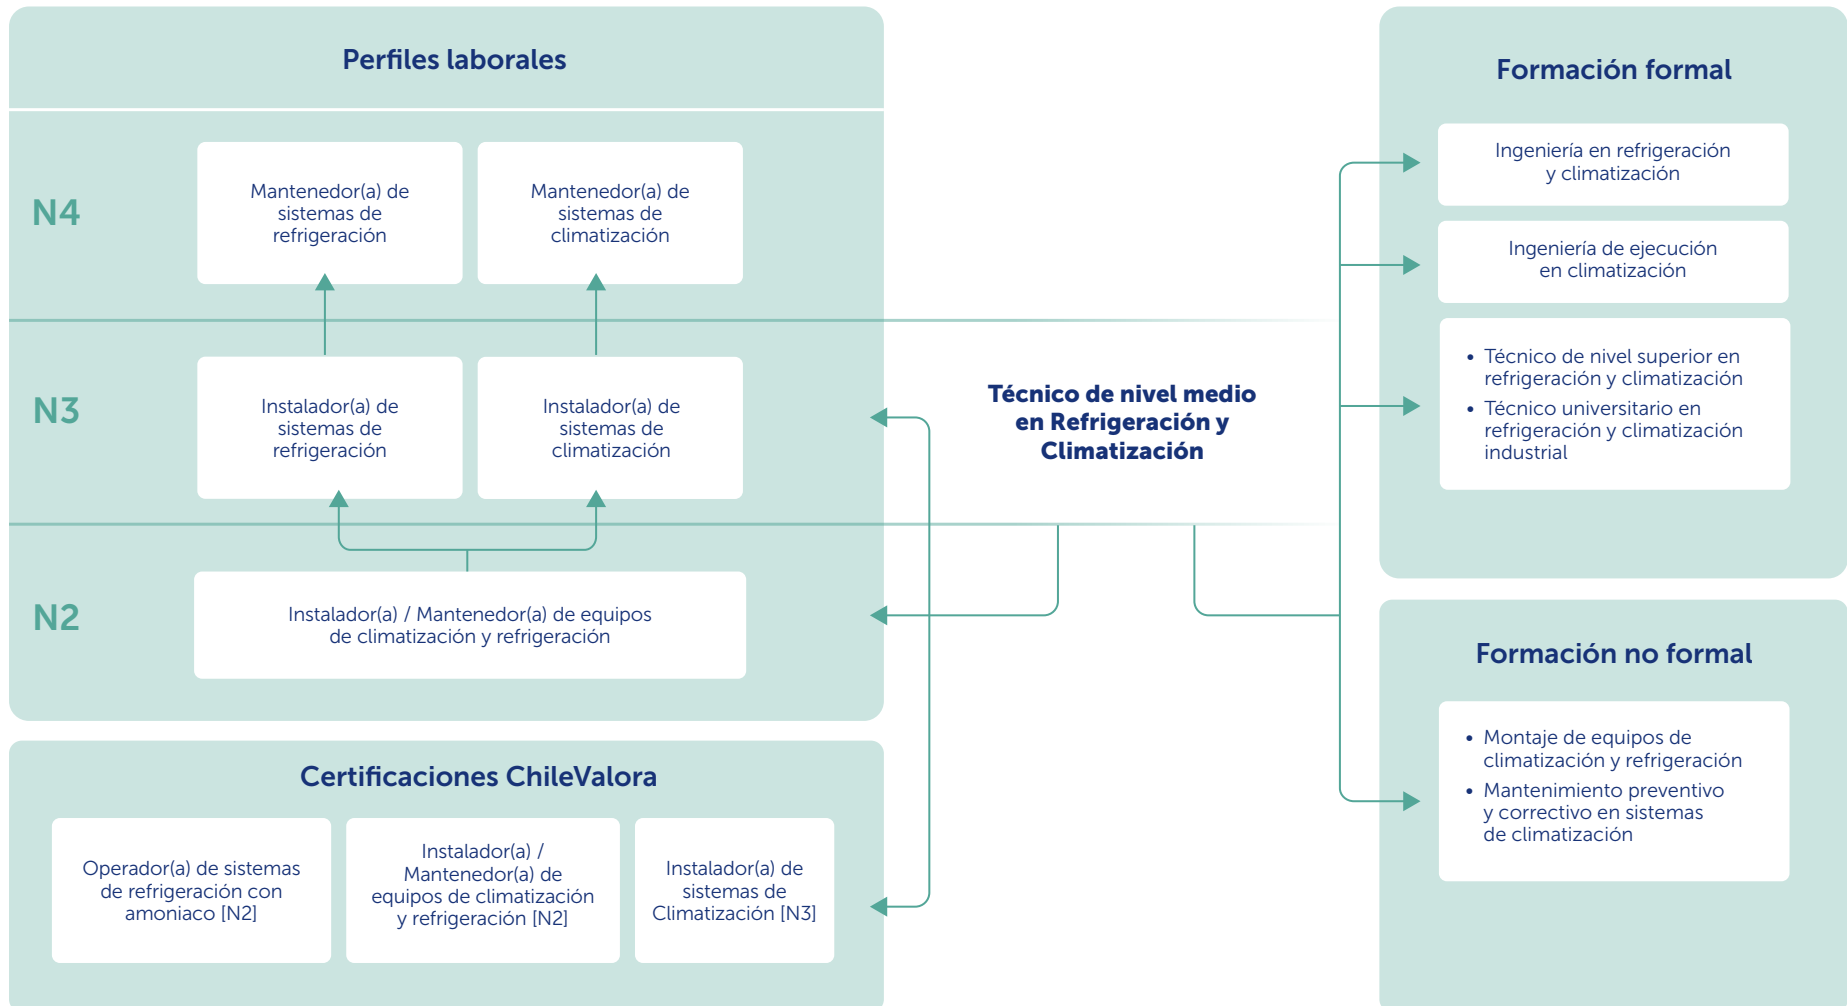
Perfiles laborales

N4

Mantenedor(a) de sistemas de refrigeración

Mantenedor(a) de sistemas de climatización

N3

Instalador(a) de sistemas de refrigeración

Instalador(a) de sistemas de climatización

N2

Instalador(a) / Mantenedor(a) de equipos de climatización y refrigeración

Técnico de nivel medio en Refrigeración y Climatización

Formación formal

Ingeniería en refrigeración y climatización

Ingeniería de ejecución en climatización

• Técnico de nivel superior en refrigeración y climatización
• Técnico universitario en refrigeración y climatización industrial

Formación no formal

• Montaje de equipos de climatización y refrigeración
• Mantenimiento preventivo y correctivo en sistemas de climatización

Certificaciones ChileValora

Operador(a) de sistemas de refrigeración con amoniaco [N2]

Instalador(a) / Mantenedor(a) de equipos de climatización y refrigeración [N2]

Instalador(a) de sistemas de Climatización [N3]